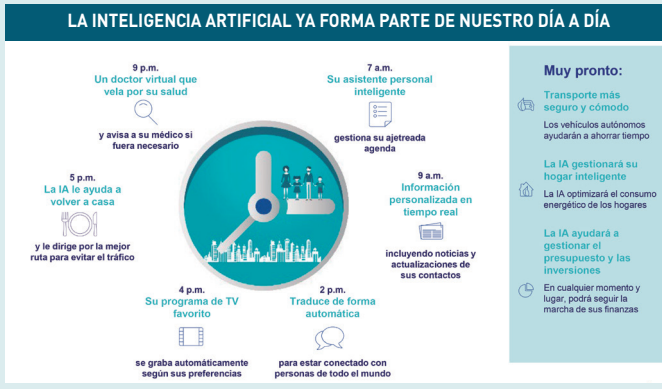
LA INTELIGENCIA ARTIFICIAL YA FORMA PARTE DE NUESTRO DÍA A DÍA

9 p.m.
Un doctor virtual que vela por su salud

y avisa a su médico si fuera necesario

7 a.m.
Su asistente personal inteligente

gestiona su ajetreada agenda

5 p.m.
La IA le ayuda a volver a casa

y le dirige por la mejor ruta para evitar el tráfico

9 a.m.
Información personalizada en tiempo real

incluyendo noticias y actualizaciones de sus contactos

4 p.m.
Su programa de TV favorito

se graba automáticamente según sus preferencias

2 p.m.
Traduce de forma automática

para estar conectado con personas de todo el mundo

Muy pronto:

Transporte más seguro y cómodo

Los vehículos autónomos ayudarán a ahorrar tiempo

La IA gestionará su hogar inteligente

La IA optimizará el consumo energético de los hogares

La IA ayudará a gestionar el presupuesto y las inversiones

En cualquier momento y lugar, podrá seguir la marcha de sus finanzas